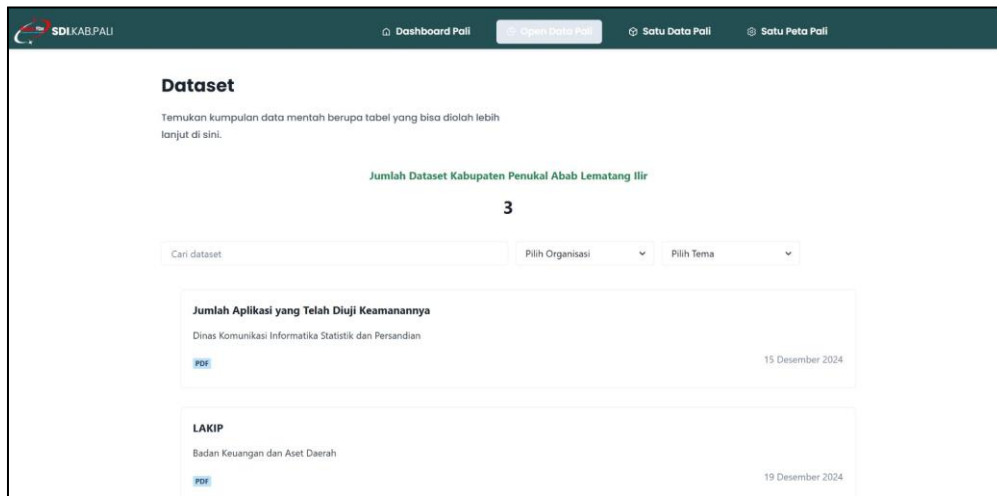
SDI.KAB.PALI

Dashboard Pali
Open Data Pali
Satu Data Pali
Satu Peta Pali

Dataset

Temukan kumpulan data mentah berupa tabel yang bisa diolah lebih lanjut di sini.

Jumlah Dataset Kabupaten Penukal Abab Lematang Ilir

3

Cari dataset
Pilih Organisasi
Pilih Tema

Jumlah Aplikasi yang Telah Diuji Keamanannya

Dinas Komunikasi Informatika Statistik dan Persandian

PDF

15 Desember 2024

LAKIP

Badan Keuangan dan Aset Daerah

PDF

19 Desember 2024